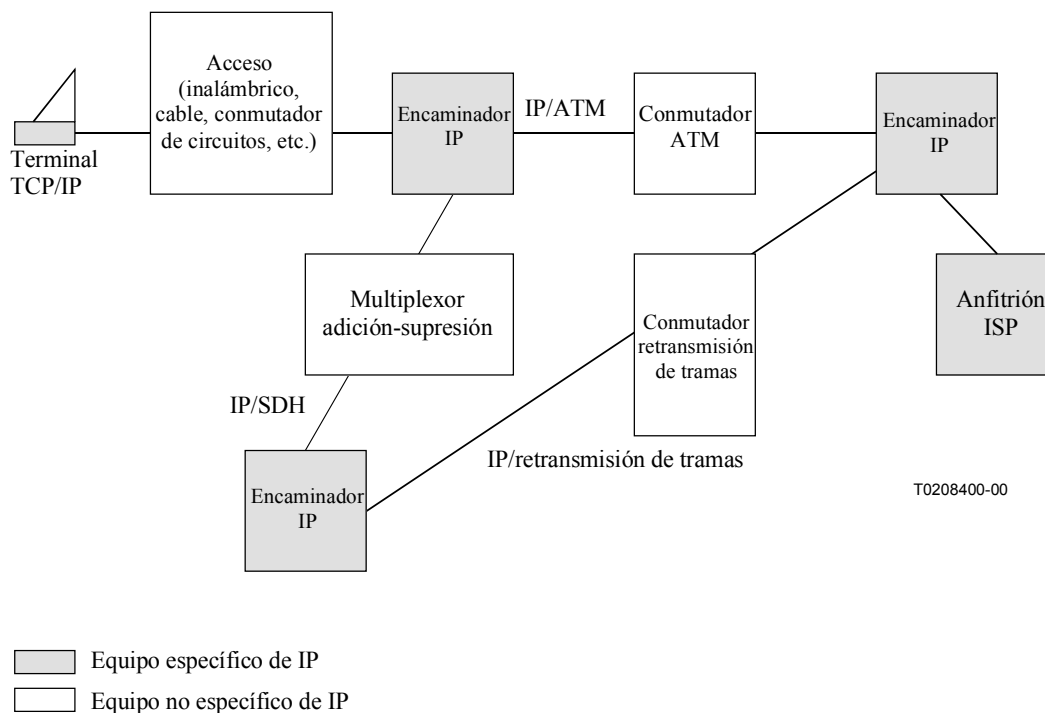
Terminal TCP/IP

Acceso (inalámbrico, cable, conmutador de circuitos, etc.)

Encaminador IP

IP/ATM

Conmutador ATM

Encaminador IP

Multiplexor adición-supresión

Conmutador retransmisión de tramas

Anfitrión ISP

IP/SDH

Encaminador IP

IP/retransmisión de tramas

T0208400-00

Equipo específico de IP

Equipo no específico de IP